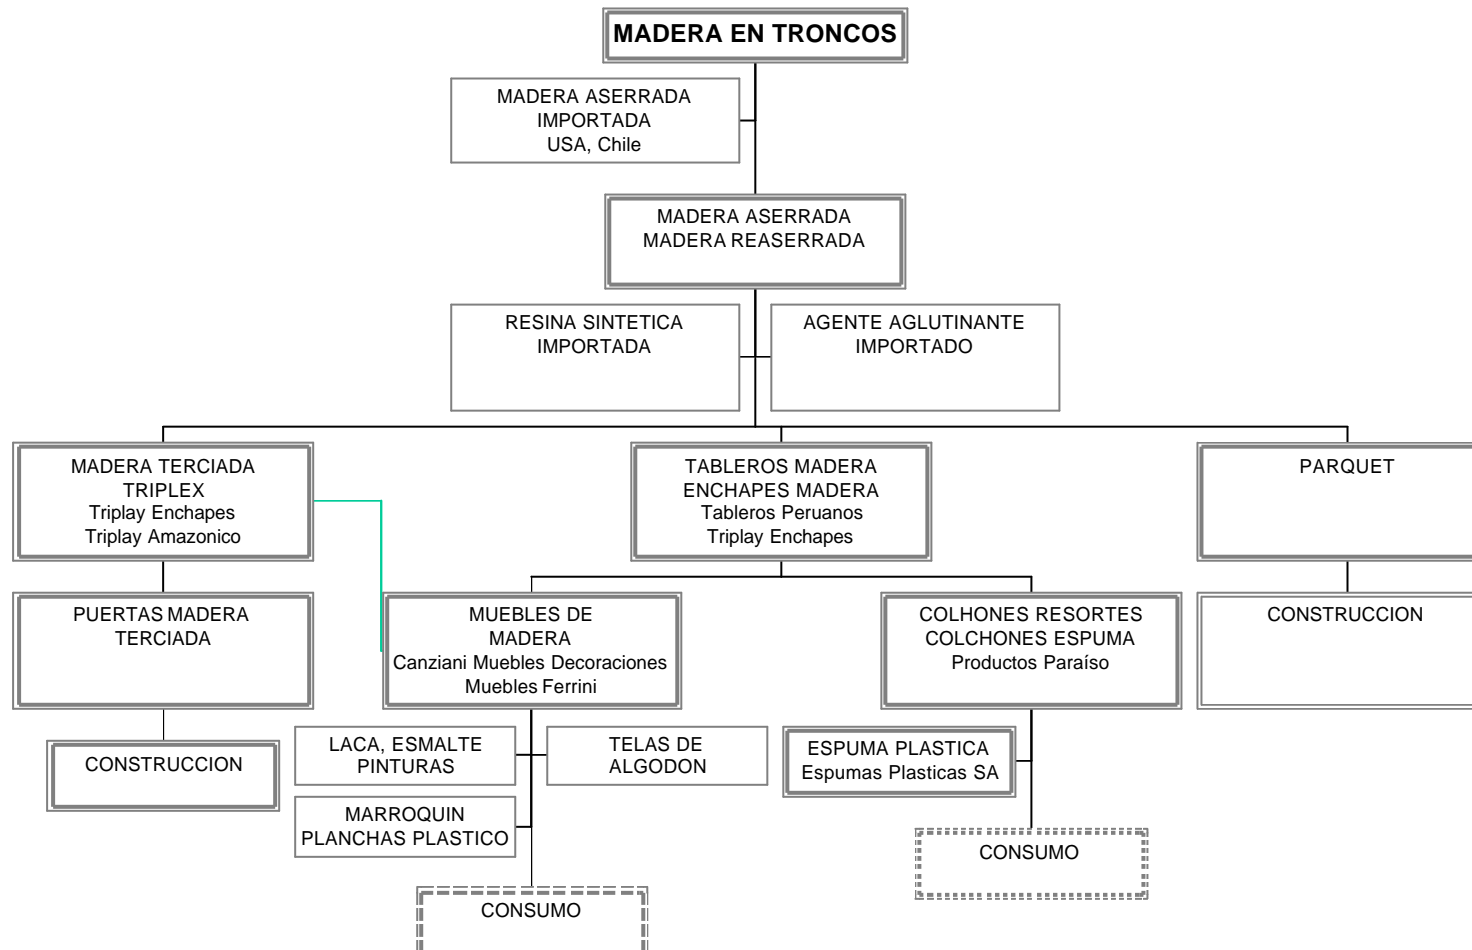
MADERA EN TRONCOS

MADERA ASERRADA
IMPORTADA
USA, Chile

MADERA ASERRADA
MADERA REASERRADA

RESINA SINTETICA
IMPORTADA

AGENTE AGLUTINANTE
IMPORTADO

MADERA TERCIADA
TRIPLEX
Triplay Enchapes
Triplay Amazonico

TABLEROS MADERA
ENCHAPES MADERA
Tableros Peruanos
Triplay Enchapes

PARQUET

PUERTAS MADERA
TERCIADA

MUEBLES DE
MADERA
Canziani Muebles Decoraciones
Muebles Ferrini

COLHONES RESORTES
COLCHONES ESPUMA
Productos Paraíso

CONSTRUCCION

CONSTRUCCION

LACA, ESMALTE
PINTURAS

TELAS DE
ALGODON

ESPUMA PLASTICA
Espumas Plasticas SA

MARROQUIN
PLANCHAS PLASTICO

CONSUMO

CONSUMO